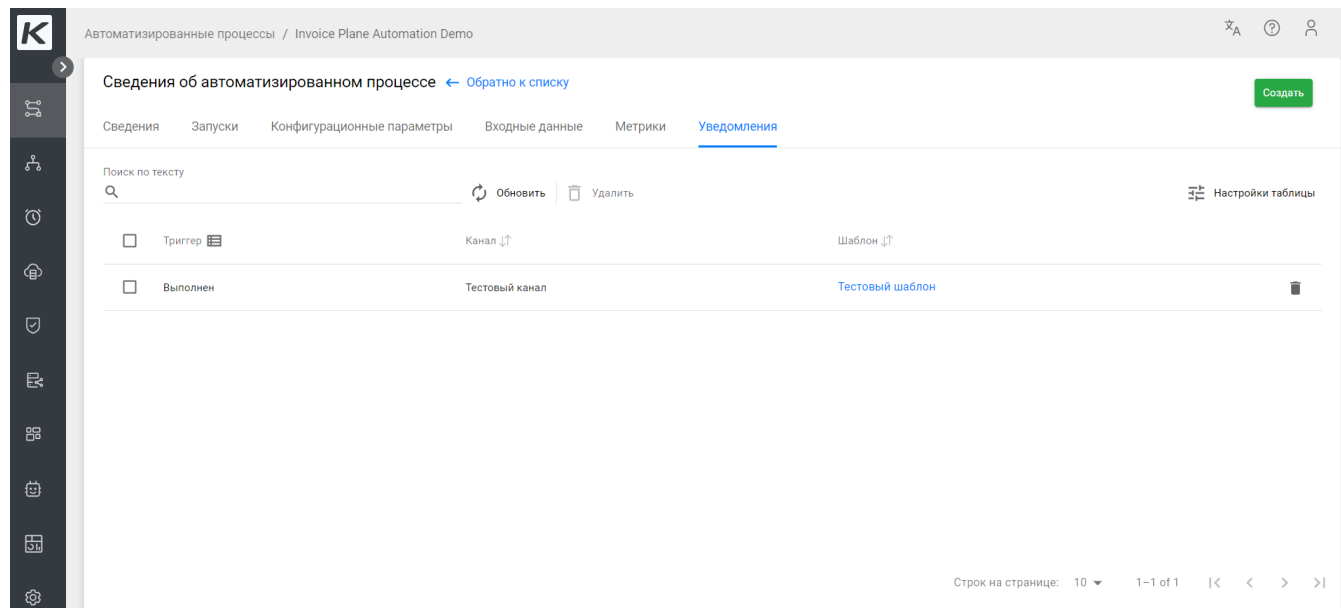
K

Автоматизированные процессы / Invoice Plane Automation Demo

Сведения об автоматизированном процессе ← Обратно к списку

Создать

Сведения Запуски Конфигурационные параметры Входные данные Метрики Уведомления

Поиск по тексту

Обновить Удалить

Настройки таблицы

| | Триггер | Канал | Шаблон | |
|---|---|---|---|---|
| | Выполнен | Тестовый канал | Тестовый шаблон | |

Строк на странице: 10 1–1 of 1